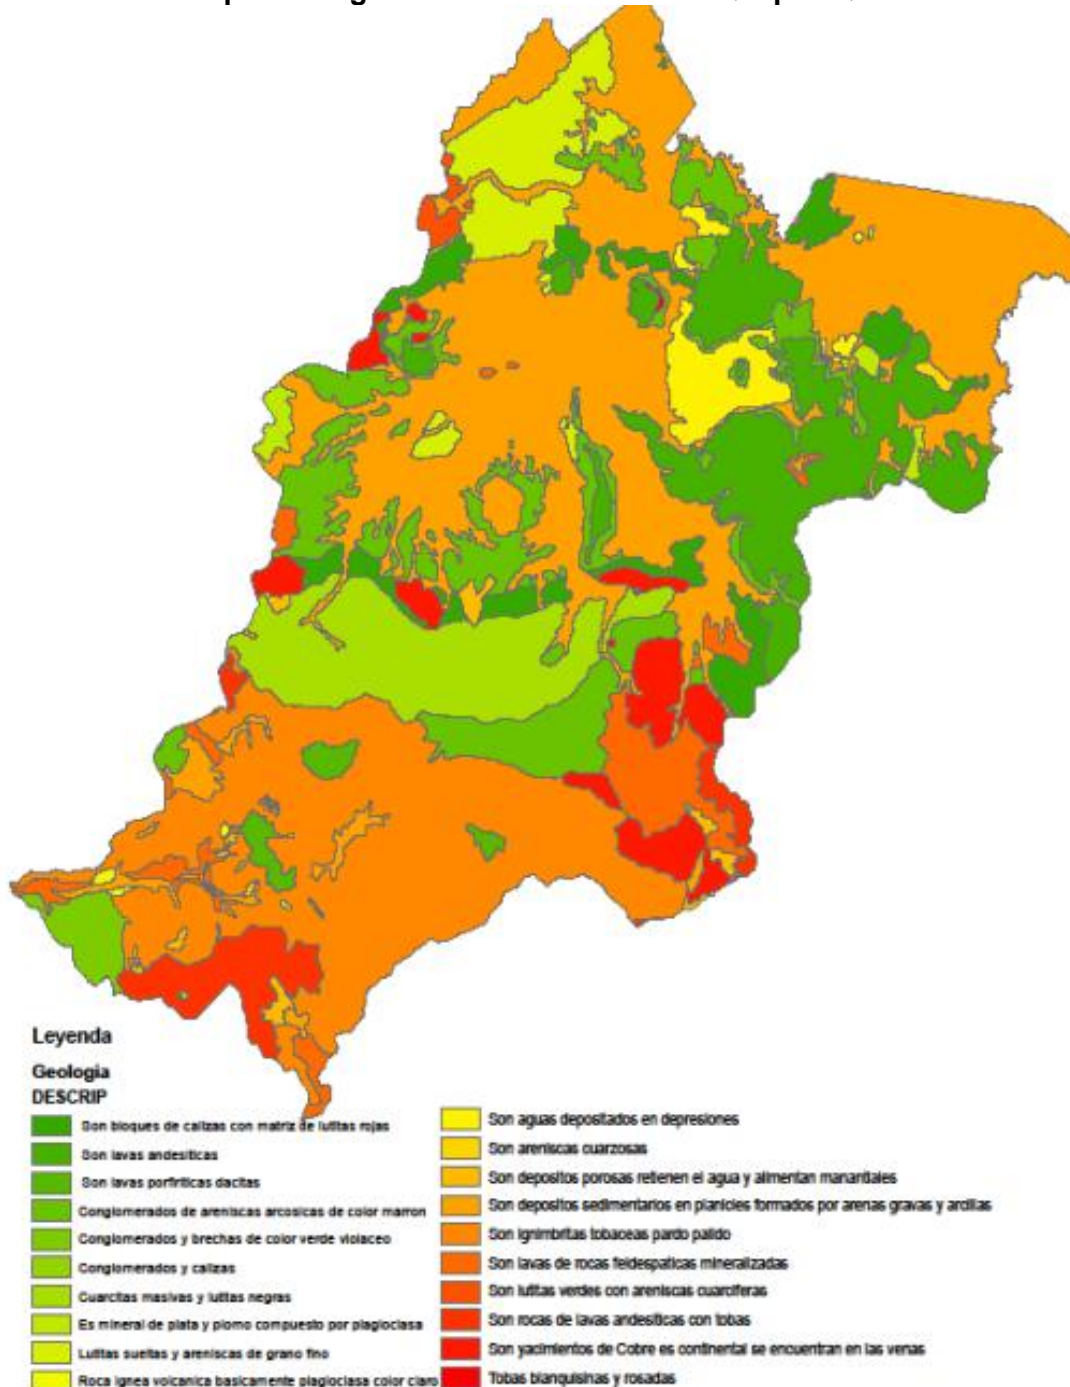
Leyenda
Geologia
DESCRIP

Son bloques de calizas con matriz de lutitas rojas
Son lavas andesiticas
Son lavas porfiriticas dacitas
Conglomerados de areniscas arcosicas de color marron
Conglomerados y brechas de color verde violaceo
Conglomerados y calizas
Cuarcitas masivas y lutitas negras
Es mineral de plata y plomo compuesto por plagioclasa
Lutitas sueltas y areniscas de grano fino
Roca ignea volcanica basicamente plagioclasa color claro

Son aguas depositados en depresiones
Son areniscas cuarzosas
Son depositos porosas retienen el agua y alimentan manantiales
Son depositos sedimentarios en planicies formados por arenas gravas y arcillas
Son ignimbritas tobaceas pardo palido
Son lavas de rocas feldespaticas mineralizadas
Son lutitas verdes con areniscas cuarciferas
Son rocas de lavas andesiticas con tobas
Son yacimientos de Cobre es continental se encuentran en las venas
Tobas blanquisinas y rosadas